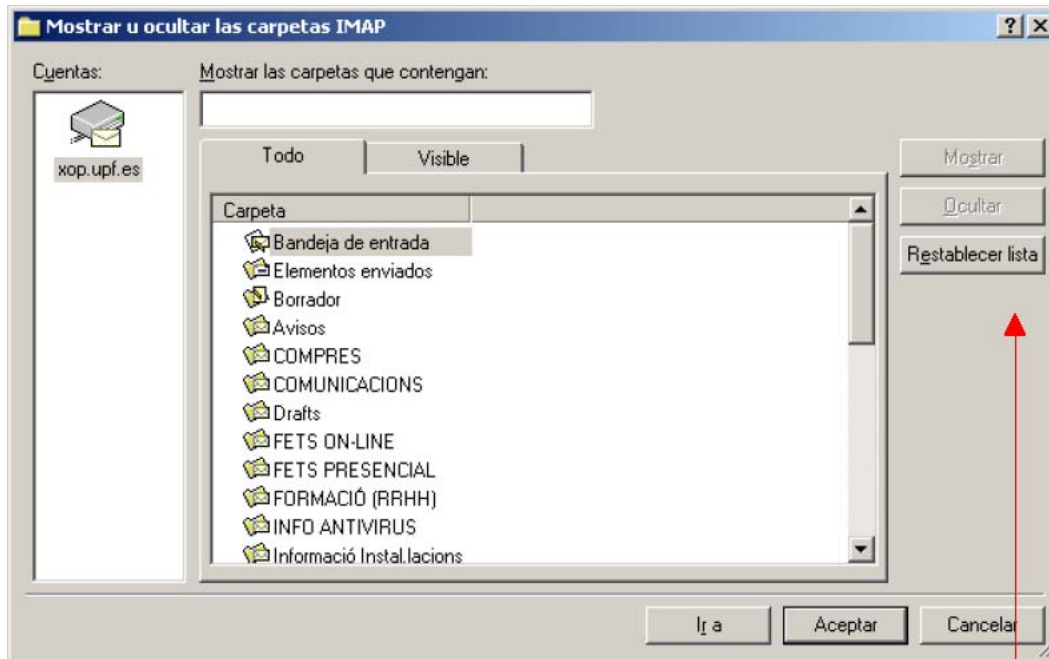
Mostrar u ocultar las carpetas IMAP

?

Cuentas:

xop.upf.es

Mostrar las carpetas que contengan:

Todo

Visible

Carpeta

Bandeja de entrada
Elementos enviados
Borrador
Avisos
COMPRES
COMUNICACIONS
Drafts
FETS ON-LINE
FETS PRESENCIAL
FORMACIÓ (RRHH)
INFO ANTIVIRUS
Informació Instal.lacions

Mostrar

Ocultar

Restablecer lista

Ir a

Aceptar

Cancelar